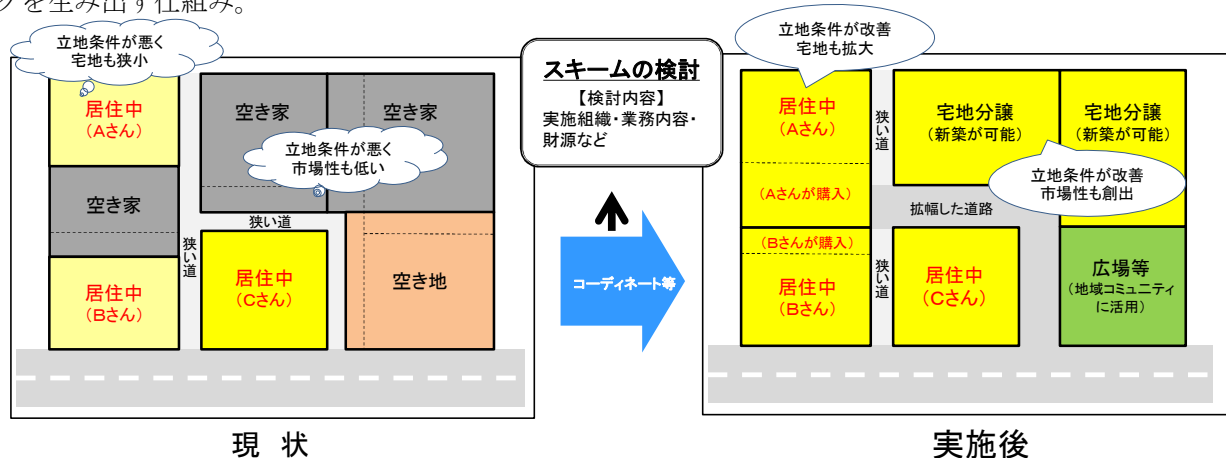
クを生み出す仕組み。

立地条件が悪く
宅地も狭小

居住中
（Aさん）

空き家

居住中
（Bさん）

空き家

空き家

立地条件が悪く
市場性も低い

狭い道

狭い道

居住中
（Cさん）

空き地

現 状

スキームの検討
【検討内容】
実施組織・業務内容・財源など

コーディネート等

立地条件が改善
宅地も拡大

居住中
（Aさん）

（Aさんが購入）

（Bさんが購入）

居住中
（Bさん）

狭い道

宅地分譲
（新築が可能）

宅地分譲
（新築が可能）

立地条件が改善
市場性も創出

拡幅した道路

狭い道

居住中
（Cさん）

広場等
（地域コミュニティに活用）

実施後